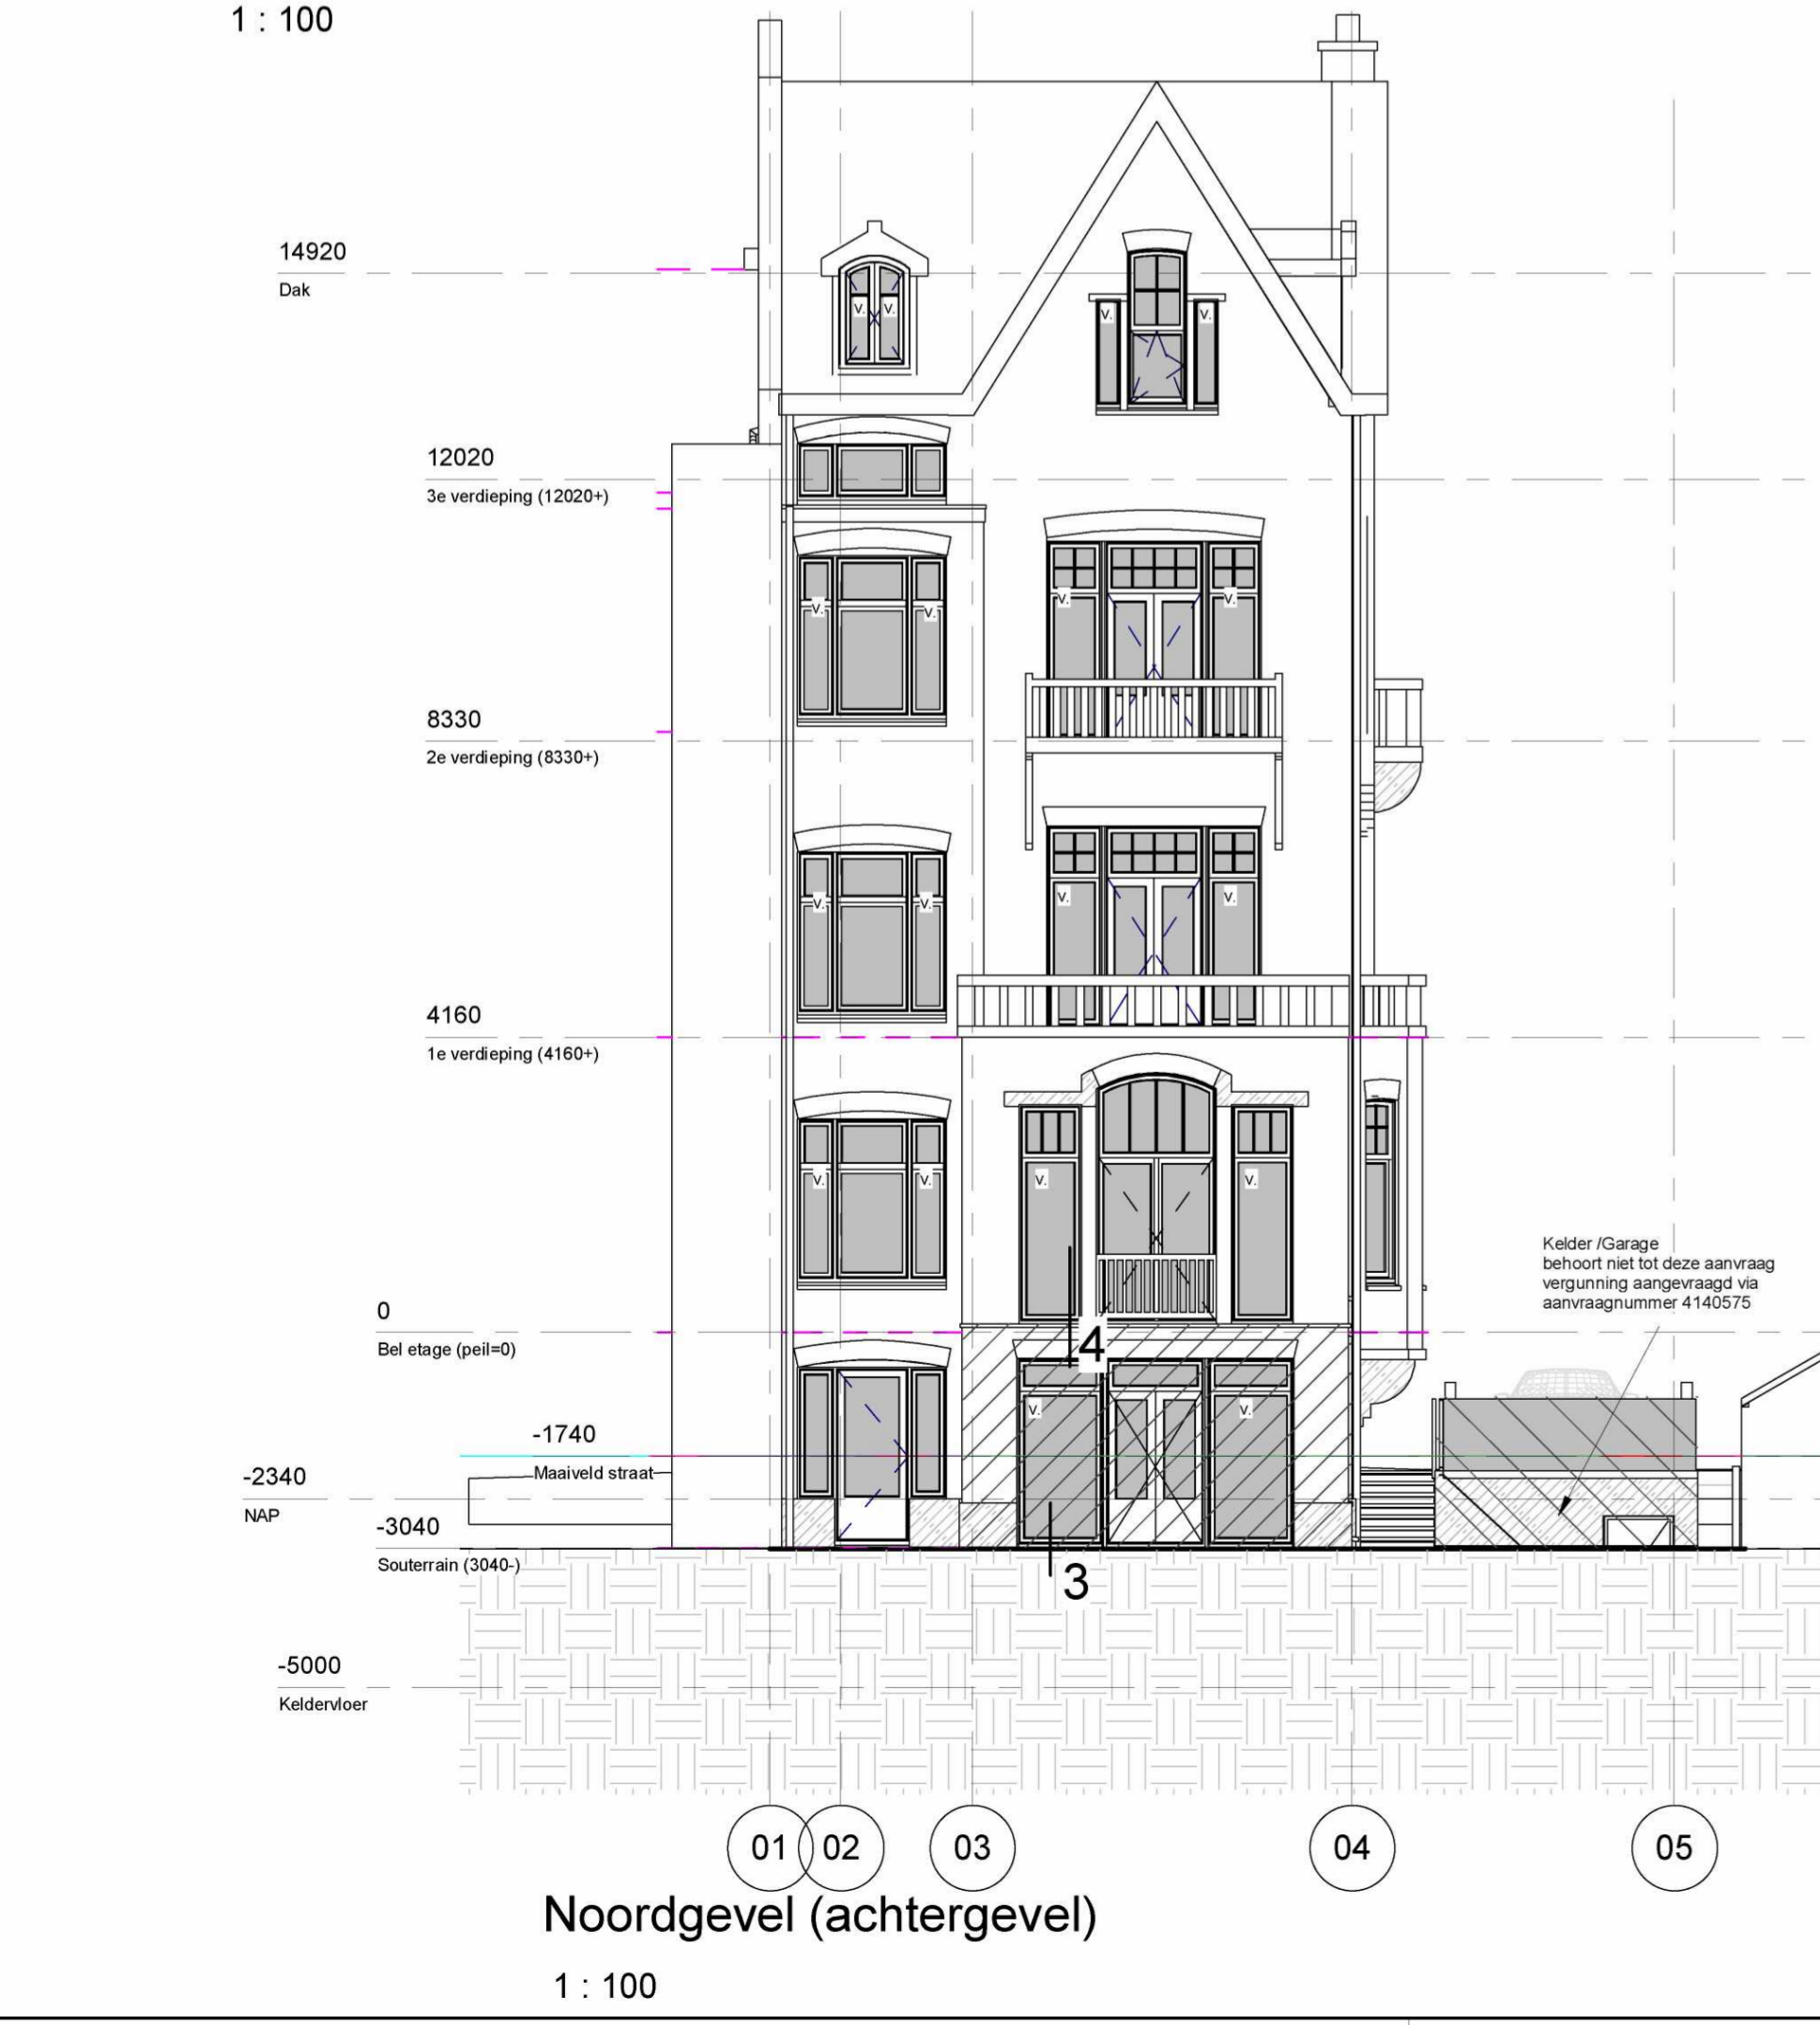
1 : 100

14920
Dak

12020
3e verdieping (12020+)

8330
2e verdieping (8330+)

4160
1e verdieping (4160+)

0
Bel etage (peil=0)

-1740
Maaiveld straat

-2340
NAP

-3040
Souterrain (3040-)

-5000
Keldervloer

V. V. V. V. V. V. V. V. V. V. V. V. V. V. V. V. V.

4

3

Kelder /Garage
behoort niet tot deze aanvraag
vergunning aangevraagd via
aanvraagnummer 4140575

01 02 03 04 05

Noordgevel (achtergevel)

1 : 100